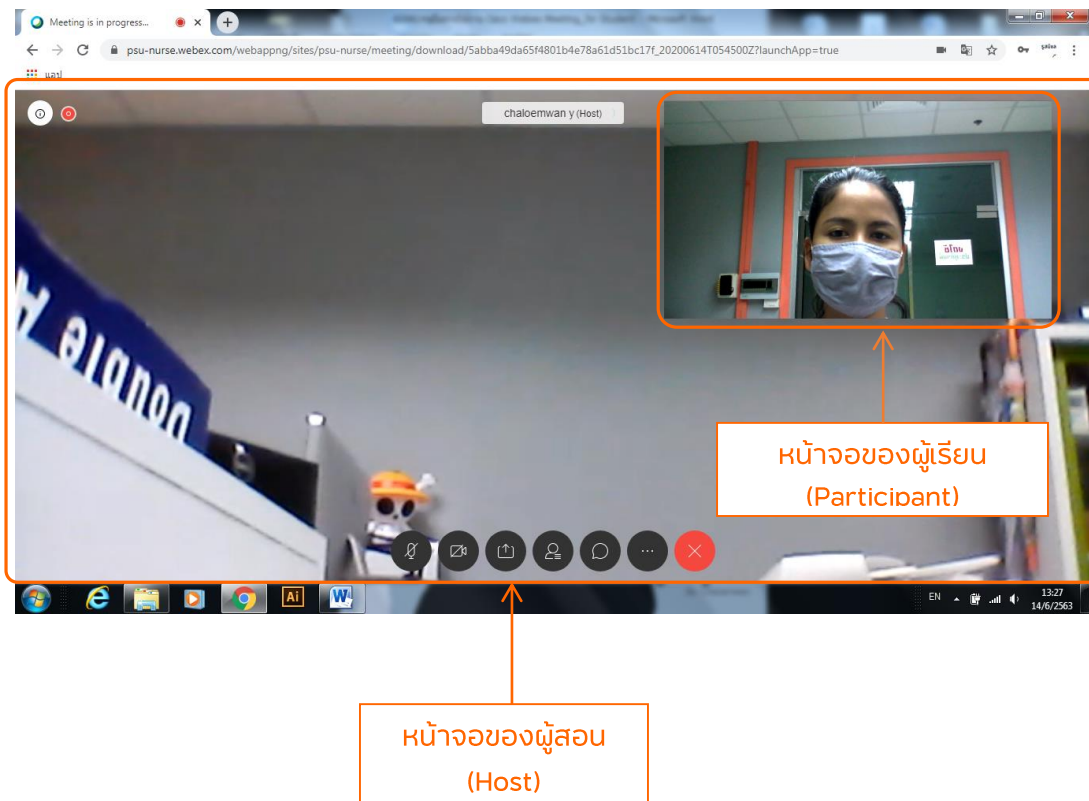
Meeting is in progress...

psu-nurse.webex.com/webappng/sites/psu-nurse/meeting/download/5abba49da65f4801b4e78a61d51bc17f_20200614T054500Z?launchApp=true

แอป

chaloemwan y (Host)

หน้าจอของผู้เรียน
(Participant)

EN 13:27 14/6/2563

หน้าจอของผู้สอน
(Host)